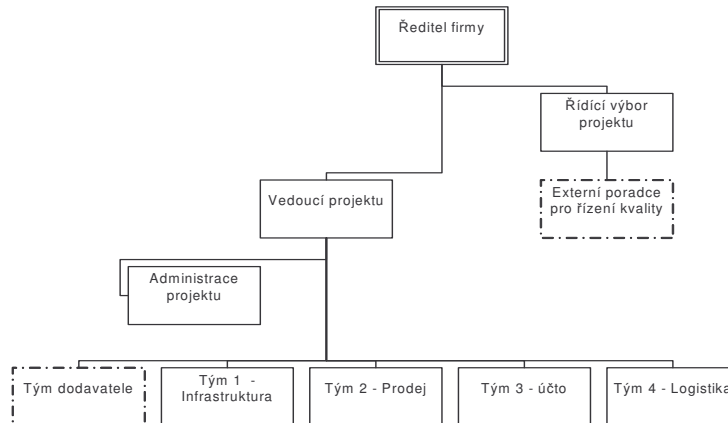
Ředitel firmy

Řídící výbor projektu

Externí poradce pro řízení kvality

Vedoucí projektu

Administrace projektu

Tým dodavatele

Tým 1 - Infrastruktura

Tým 2 - Prodej

Tým 3 - účto

Tým 4 - Logistika